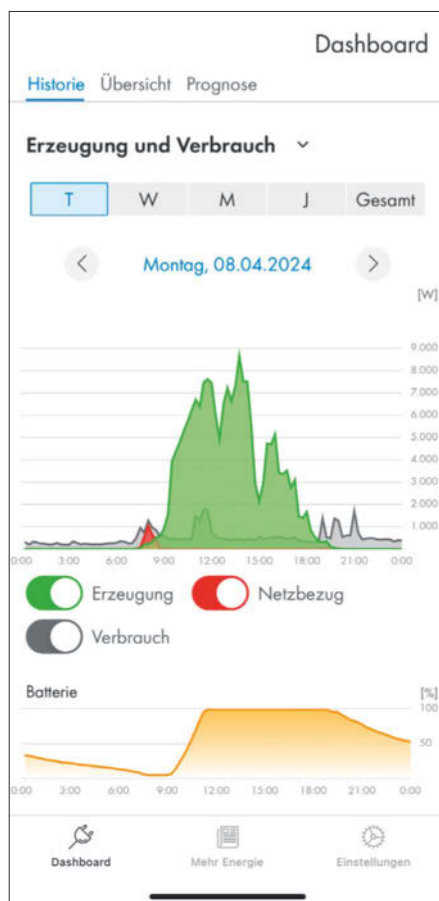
Dashboard

Historie Übersicht Prognose

Erzeugung und Verbrauch

T W M J Gesamt

Montag, 08.04.2024

[W]

9.000
8.000
7.000
6.000
5.000
4.000
3.000
2.000
1.000

0:00 3:00 6:00 9:00 12:00 15:00 18:00 21:00 0:00

Erzeugung Netzbezug

Verbrauch

Batterie

[%]
100
50

0:00 3:00 6:00 9:00 12:00 15:00 18:00 21:00 0:00

Dashboard Mehr Energie Einstellungen